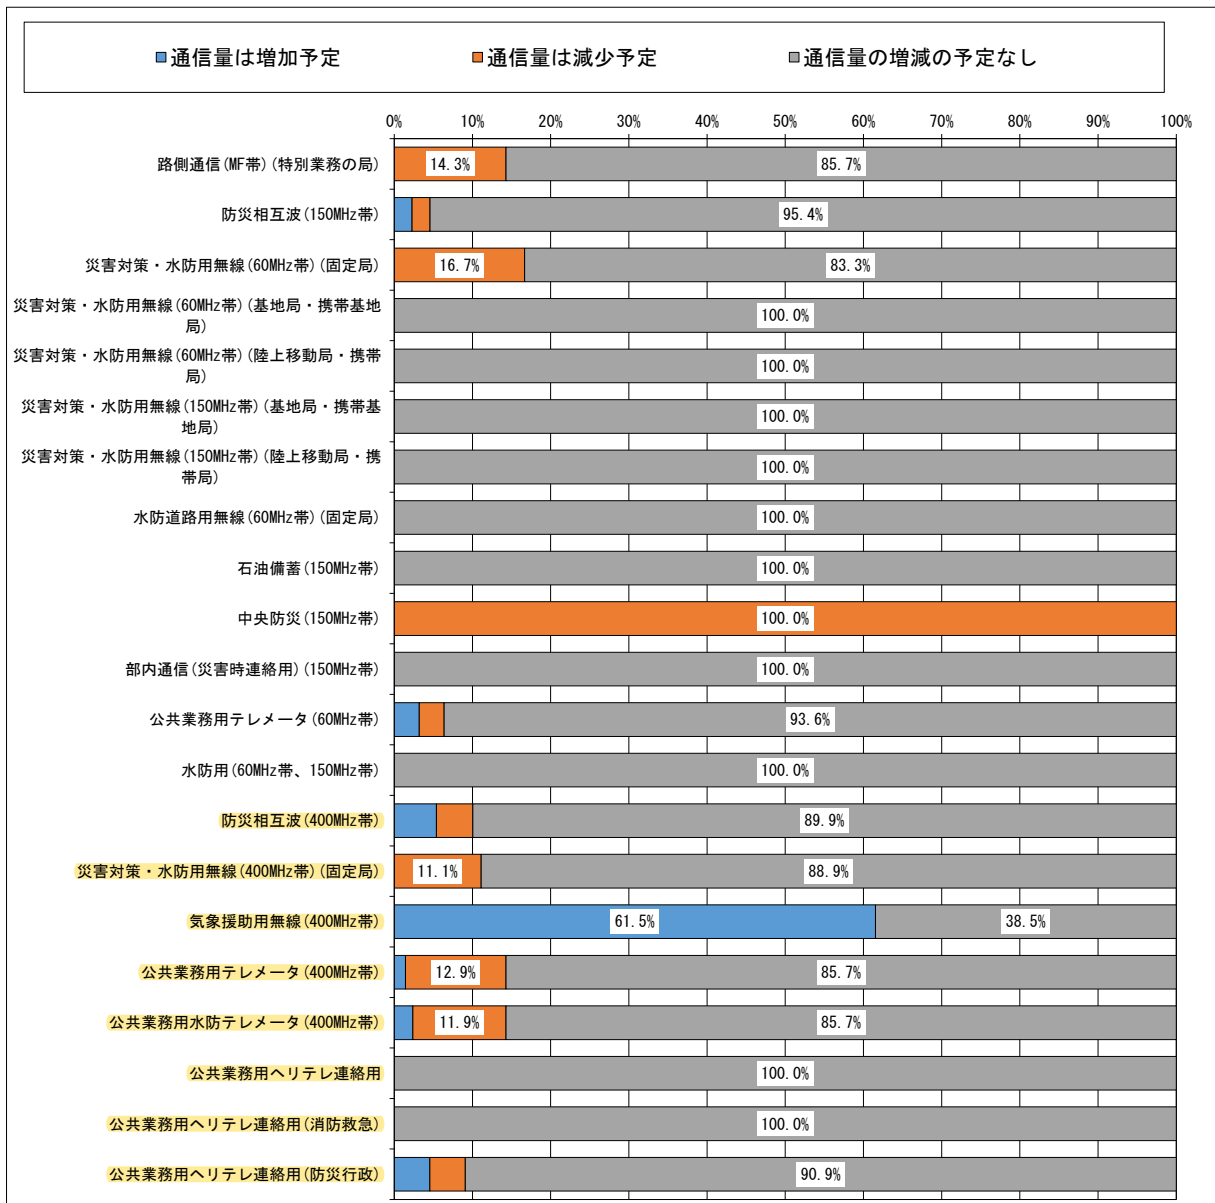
■通信量は増加予定　■通信量は減少予定　■通信量の増減の予定なし

0%　10%　20%　30%　40%　50%　60%　70%　80%　90%　100%

路側通信(MF帯)(特別業務の局)　14.3%　85.7%

防災相互波(150MHz帯)　95.4%

災害対策・水防用無線(60MHz帯)(固定局)　16.7%　83.3%

災害対策・水防用無線(60MHz帯)(基地局・携帯基地局)　100.0%

災害対策・水防用無線(60MHz帯)(陸上移動局・携帯局)　100.0%

災害対策・水防用無線(150MHz帯)(基地局・携帯基地局)　100.0%

災害対策・水防用無線(150MHz帯)(陸上移動局・携帯局)　100.0%

水防道路用無線(60MHz帯)(固定局)　100.0%

石油備蓄(150MHz帯)　100.0%

中央防災(150MHz帯)　100.0%

部内通信(災害時連絡用)(150MHz帯)　100.0%

公共業務用テレメータ(60MHz帯)　93.6%

水防用(60MHz帯、150MHz帯)　100.0%

防災相互波(400MHz帯)　89.9%

災害対策・水防用無線(400MHz帯)(固定局)　11.1%　88.9%

気象援助用無線(400MHz帯)　61.5%　38.5%

公共業務用テレメータ(400MHz帯)　12.9%　85.7%

公共業務用水防テレメータ(400MHz帯)　11.9%　85.7%

公共業務用ヘリテレ連絡用　100.0%

公共業務用ヘリテレ連絡用(消防救急)　100.0%

公共業務用ヘリテレ連絡用(防災行政)　90.9%